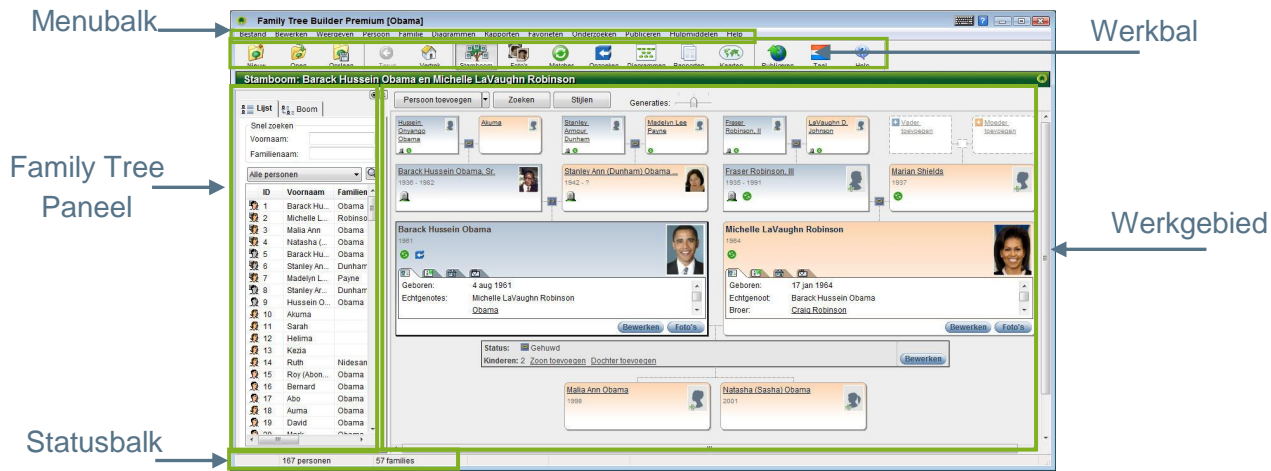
Menubalk

Werkbal

Family Tree Paneel

Werkgebied

Statusbalk

Family Tree Builder Premium [Obama]

Bestand Bewerken Weergeven Persoon Familie Diagrammen Kapporten Favorieten Onderzoeken Publiceren Hulpmiddelen Help

Nieuw Open Opslaan Terug Vertrek Stamboom Foto's Matches Opzoeken Diagrammen Rapporten Kaarten Publiceren Taal Help

Stamboom: Barack Hussein Obama en Michelle LaVaughn Robinson

Lijst Boom

Snel zoeken
Voornaam:
Familienaam:

Alle personen

| ID | Voornaam | Familien |
|---|---|---|
| 1 | Barack Hu... | Obama |
| 2 | Michelle L... | Robinso... |
| 3 | Malia Ann | Obama |
| 4 | Natasha (... | Obama |
| 5 | Barack Hu... | Obama |
| 6 | Stanley An... | Dunham |
| 7 | Madelyn L... | Payne |
| 8 | Stanley Ar... | Dunham |
| 9 | Hussein O... | Obama |
| 10 | Akuma | |
| 11 | Sarah | |
| 12 | Helima | |
| 13 | Kezia | |
| 14 | Ruth | Nidesan |
| 15 | Roy (Abon... | Obama |
| 16 | Bernard | Obama |
| 17 | Abo | Obama |
| 18 | Auma | Obama |
| 19 | David | Obama |

Persoon toevoegen Zoeken Stijlen Generaties:

Hussein Onyango Obama
Akuma
Stanley Armour Dunham
Madelyn Lee Payne
Fraser Robinson, II
LaVaughn D. Johnson
Vader toevoegen
Moeder toevoegen

Barack Hussein Obama, Sr.
1936 - 1982
Stanley Ann (Dunham) Obama ...
1942 - ?
Fraser Robinson, III
1935 - 1991
Marian Shields
1937

Barack Hussein Obama
1961
Geboren: 4 aug 1961
Echtgenotes: Michelle LaVaughn Robinson
Obama
Bewerken Foto's

Michelle LaVaughn Robinson
1964
Geboren: 17 jan 1964
Echtgenoot: Barack Hussein Obama
Broer: Craig Robinson
Bewerken Foto's

Status: Gehuwd
Kinderen: 2 Zoon toevoegen Dochter toevoegen
Bewerken

Malia Ann Obama
1998
Natasha (Sasha) Obama
2001

167 personen 57 families